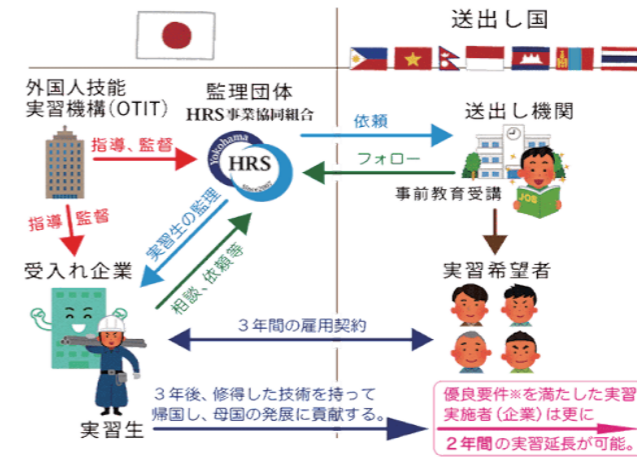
送出し国

外国人技能実習機構（OTIT）

監理団体
HRS事業協同組合

Yokohama
HRS

指導、監督

依頼

送出し機関

フォロー

事前教育受講

JOB

指導 監督

実習生の監理

相談、依頼等

受入れ企業

実習希望者

３年間の雇用契約

３年後、修得した技術を持って帰国し、母国の発展に貢献する。

実習生

優良要件※を満たした実習実施者（企業）は更に
２年間の実習延長が可能。